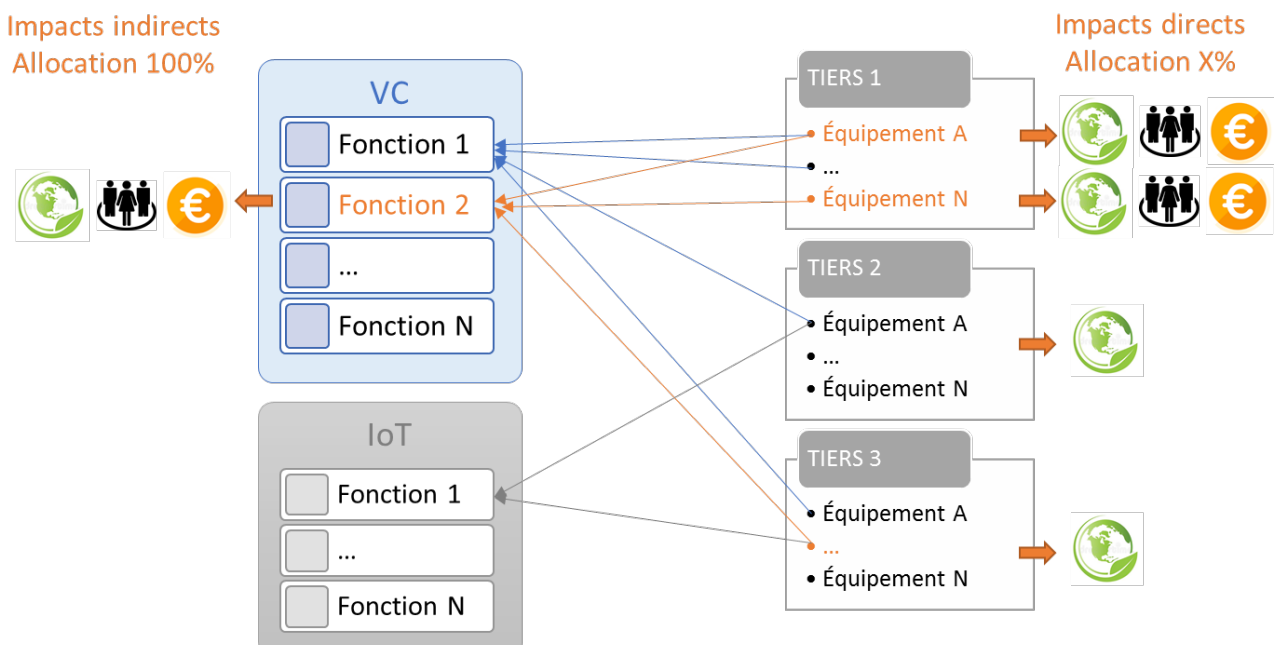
Impacts indirects
Allocation 100%

VC
Fonction 1
Fonction 2
...
Fonction N

IoT
Fonction 1
...
Fonction N

Impacts directs
Allocation X%

TIERS 1
• Équipement A
• ...
• Équipement N

TIERS 2
• Équipement A
• ...
• Équipement N

TIERS 3
• Équipement A
• ...
• Équipement N